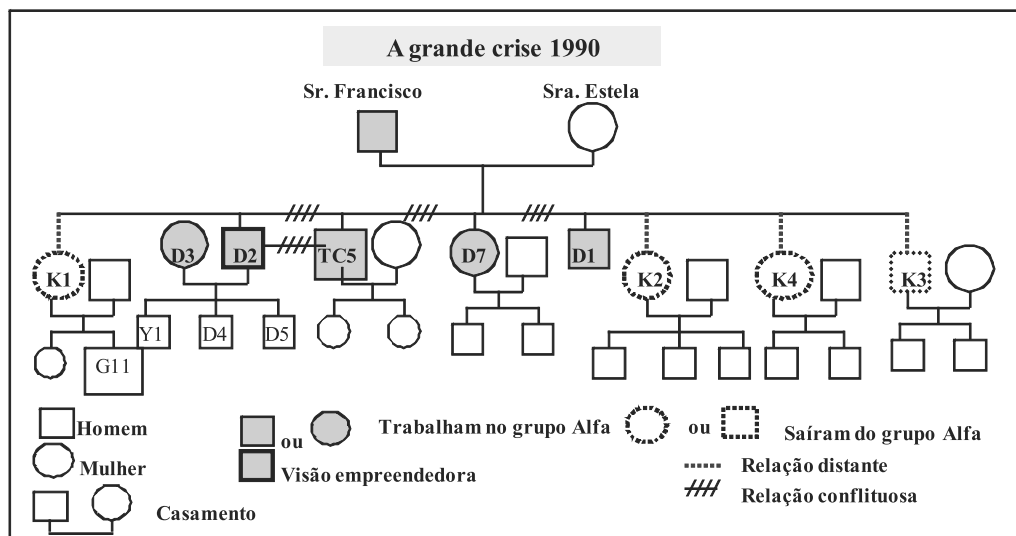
A grande crise 1990

Sr. Francisco

Sra. Estela

K1

D3

D2

TC5

D7

D1

K2

K4

K3

Y1

D4

D5

G11

Homem

Mulher

Casamento

ou

Visão empreendedora

Trabalham no grupo Alfa

ou

Saíram do grupo Alfa

Relação distante

Relação conflituosa